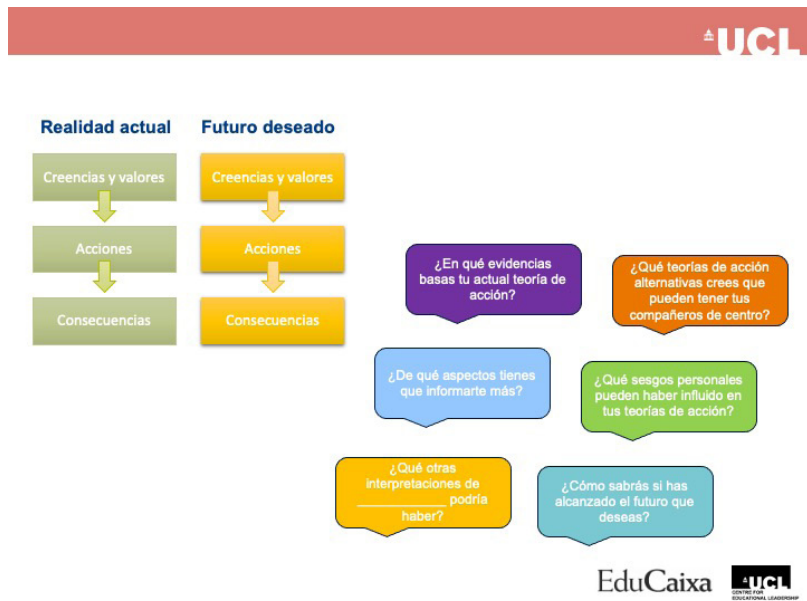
UCL

Realidad actual

Creencias y valores

Acciones

Consecuencias

Futuro deseado

Creencias y valores

Acciones

Consecuencias

¿En qué evidencias basas tu actual teoría de acción?

¿Qué teorías de acción alternativas crees que pueden tener tus compañeros de centro?

¿De qué aspectos tienes que informarte más?

¿Qué sesgos personales pueden haber influido en tus teorías de acción?

¿Qué otras interpretaciones de ____________ podría haber?

¿Cómo sabrás si has alcanzado el futuro que deseas?

EduCaixa

UCL CENTRE FOR EDUCATIONAL LEADERSHIP